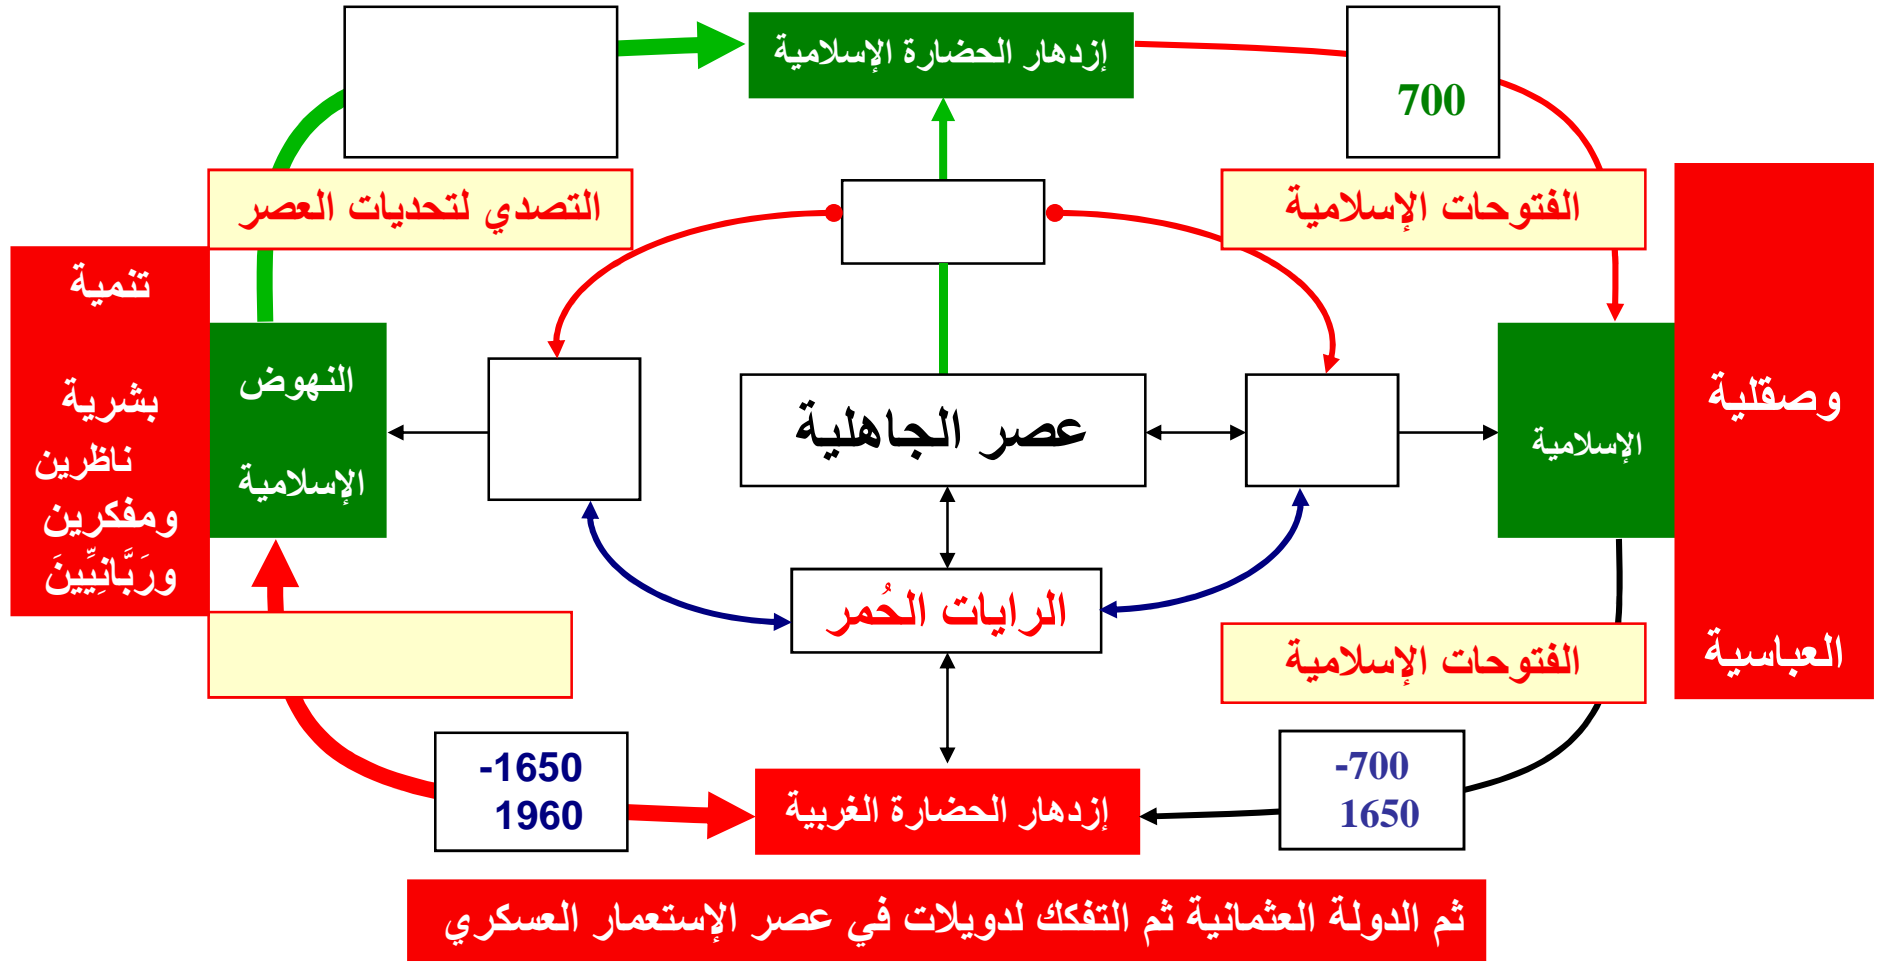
إزدهار الحضارة الإسلامية

700

التصدي لتحديات العصر

الفتوحات الإسلامية

تنمية بشرية ناظرين ومفكرين ورَبَّانِيِّينَ

النهوض الإسلامية

عصر الجاهلية

الإسلامية

وصقلية العباسية

الرايات الحُمر

الفتوحات الإسلامية

-1650 1960

إزدهار الحضارة الغربية

-700 1650

ثم الدولة العثمانية ثم التفكك لدويلات في عصر الإستعمار العسكري